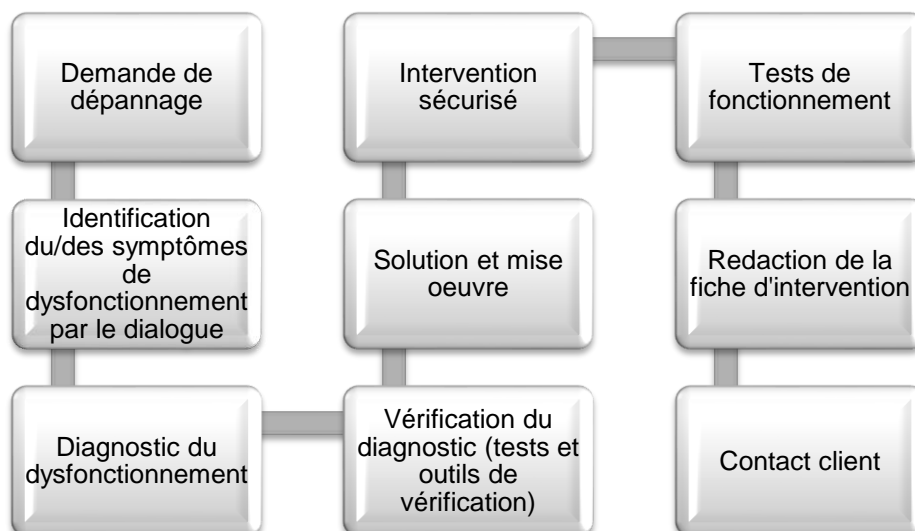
Demande de dépannage

Identification du/des symptômes de dysfonctionnement par le dialogue

Diagnostic du dysfonctionnement

Vérification du diagnostic (tests et outils de vérification)

Solution et mise oeuvre

Intervention sécurisé

Tests de fonctionnement

Redaction de la fiche d'intervention

Contact client